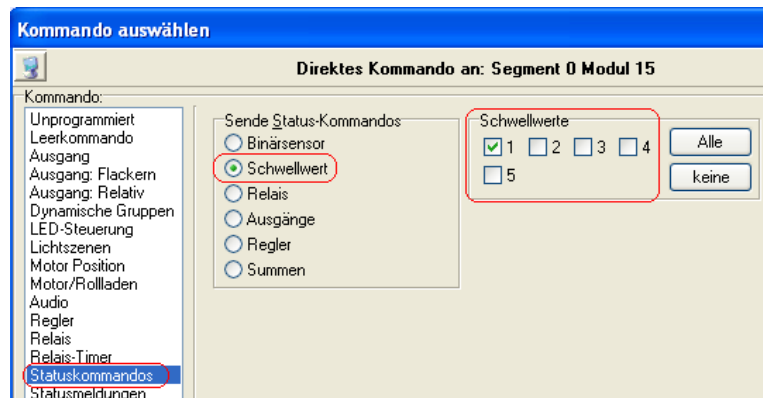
Kommando auswählen

Direktes Kommando an: Segment 0 Modul 15

Kommando:
Unprogrammiert
Leerkommando
Ausgang
Ausgang: Flackern
Ausgang: Relativ
Dynamische Gruppen
LED-Steuerung
Lichtszenen
Motor Position
Motor/Rollladen
Audio
Regler
Relais
Relais-Timer
Statuskommandos
Statusmeldungen

Sende Status-Kommandos
Binärsensor
Schwellwert
Relais
Ausgänge
Regler
Summen

Schwellwerte
1
2
3
4
5

Alle
keine